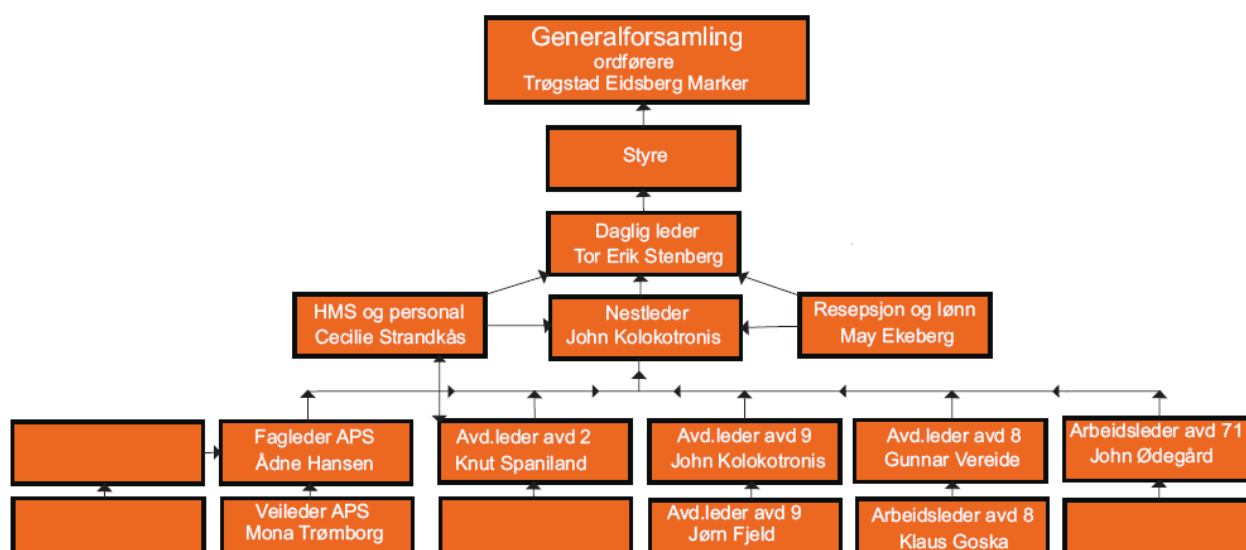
Generalforsamling
ordførere
Trøgstad Eidsberg Marker

Styre

Daglig leder
Tor Erik Stenberg

HMS og personal
Cecilie Strandkås

Nestleder
John Kolokotronis

Resepsjon og lønn
May Ekeberg

Fagleder APS
Ådne Hansen

Avd.leder avd 2
Knut Spaniland

Avd.leder avd 9
John Kolokotronis

Avd.leder avd 8
Gunnar Vereide

Arbeidsleder avd 71
John Ødegård

Veileder APS
Mona Trømborg

Avd.leder avd 9
Jørn Fjeld

Arbeidsleder avd 8
Klaus Goska